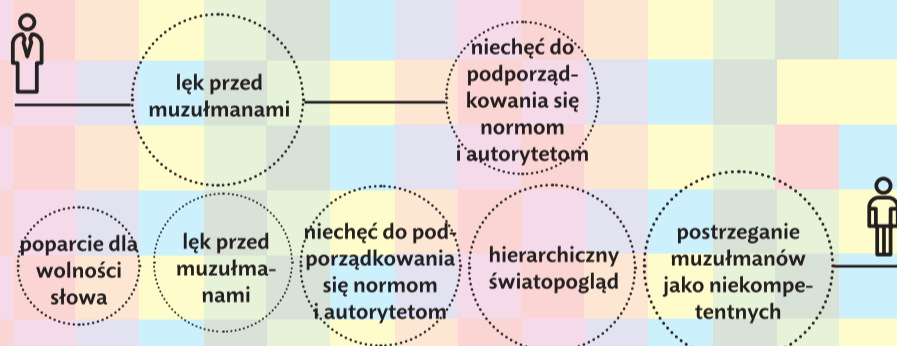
lęk przed muzułmanami

niechęć do podporządkowania się normom i autorytetom

poparcie dla wolności słowa

lęk przed muzułmanami

niechęć do podporządkowania się normom i autorytetom

hierarchiczny światopogląd

postrzeganie muzułmanów jako niekompetentnych